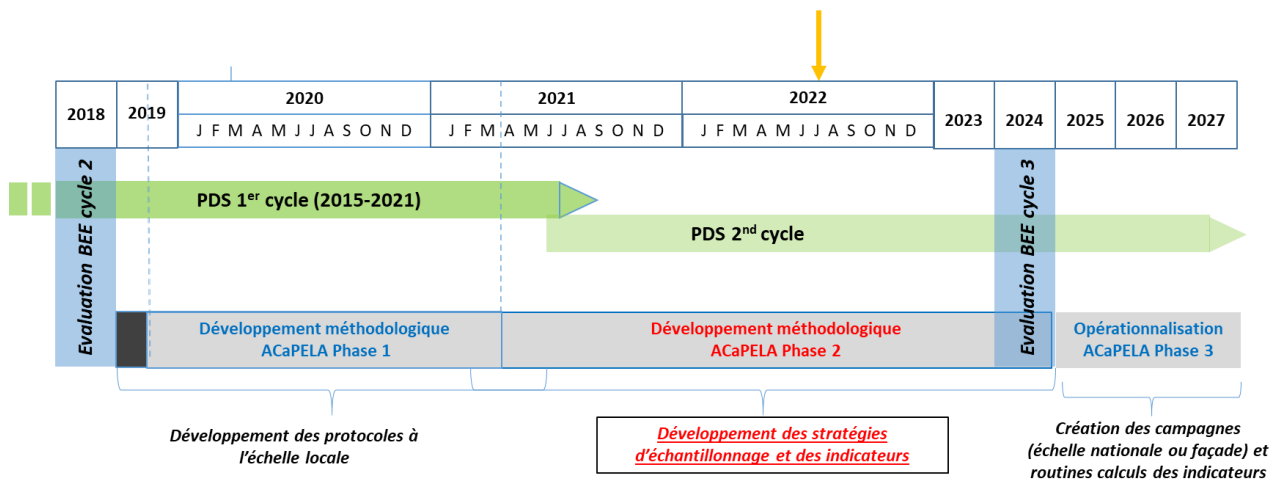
| 2018 | 2019 | 2020 | 2021 | 2022 | 2023 | 2024 | 2025 | 2026 | 2027 |
|---|---|---|---|---|---|---|---|---|---|
| | | J F M A M J J A S O N D | J F M A M J J A S O N D | J F M A M J J A S O N D | | | | | |

Evaluation BEE cycle 2

PDS 1$^{er}$ cycle (2015-2021)

PDS 2$^{nd}$ cycle

Evaluation BEE cycle 3

Développement méthodologique ACaPELA Phase 1

Développement méthodologique ACaPELA Phase 2

Opérationnalisation ACaPELA Phase 3

Développement des protocoles à l'échelle locale

Développement des stratégies d'échantillonnage et des indicateurs

Création des campagnes (échelle nationale ou façade) et routines calculs des indicateurs